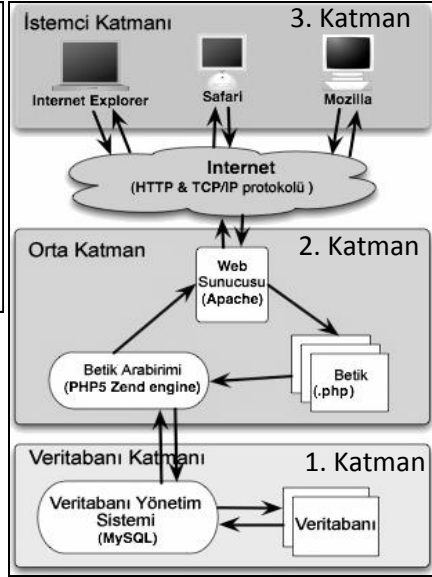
İstemci Katmanı

3. Katman

Internet Explorer

Safari

Mozilla

Internet
(HTTP & TCP/IP protokolü )

Orta Katman

2. Katman

Web Sunucusu (Apache)

Betik Arabirimi (PHP5 Zend engine)

Betik (.php)

Veritabanı Katmanı

1. Katman

Veritabanı Yönetim Sistemi (MySQL)

Veritabanı